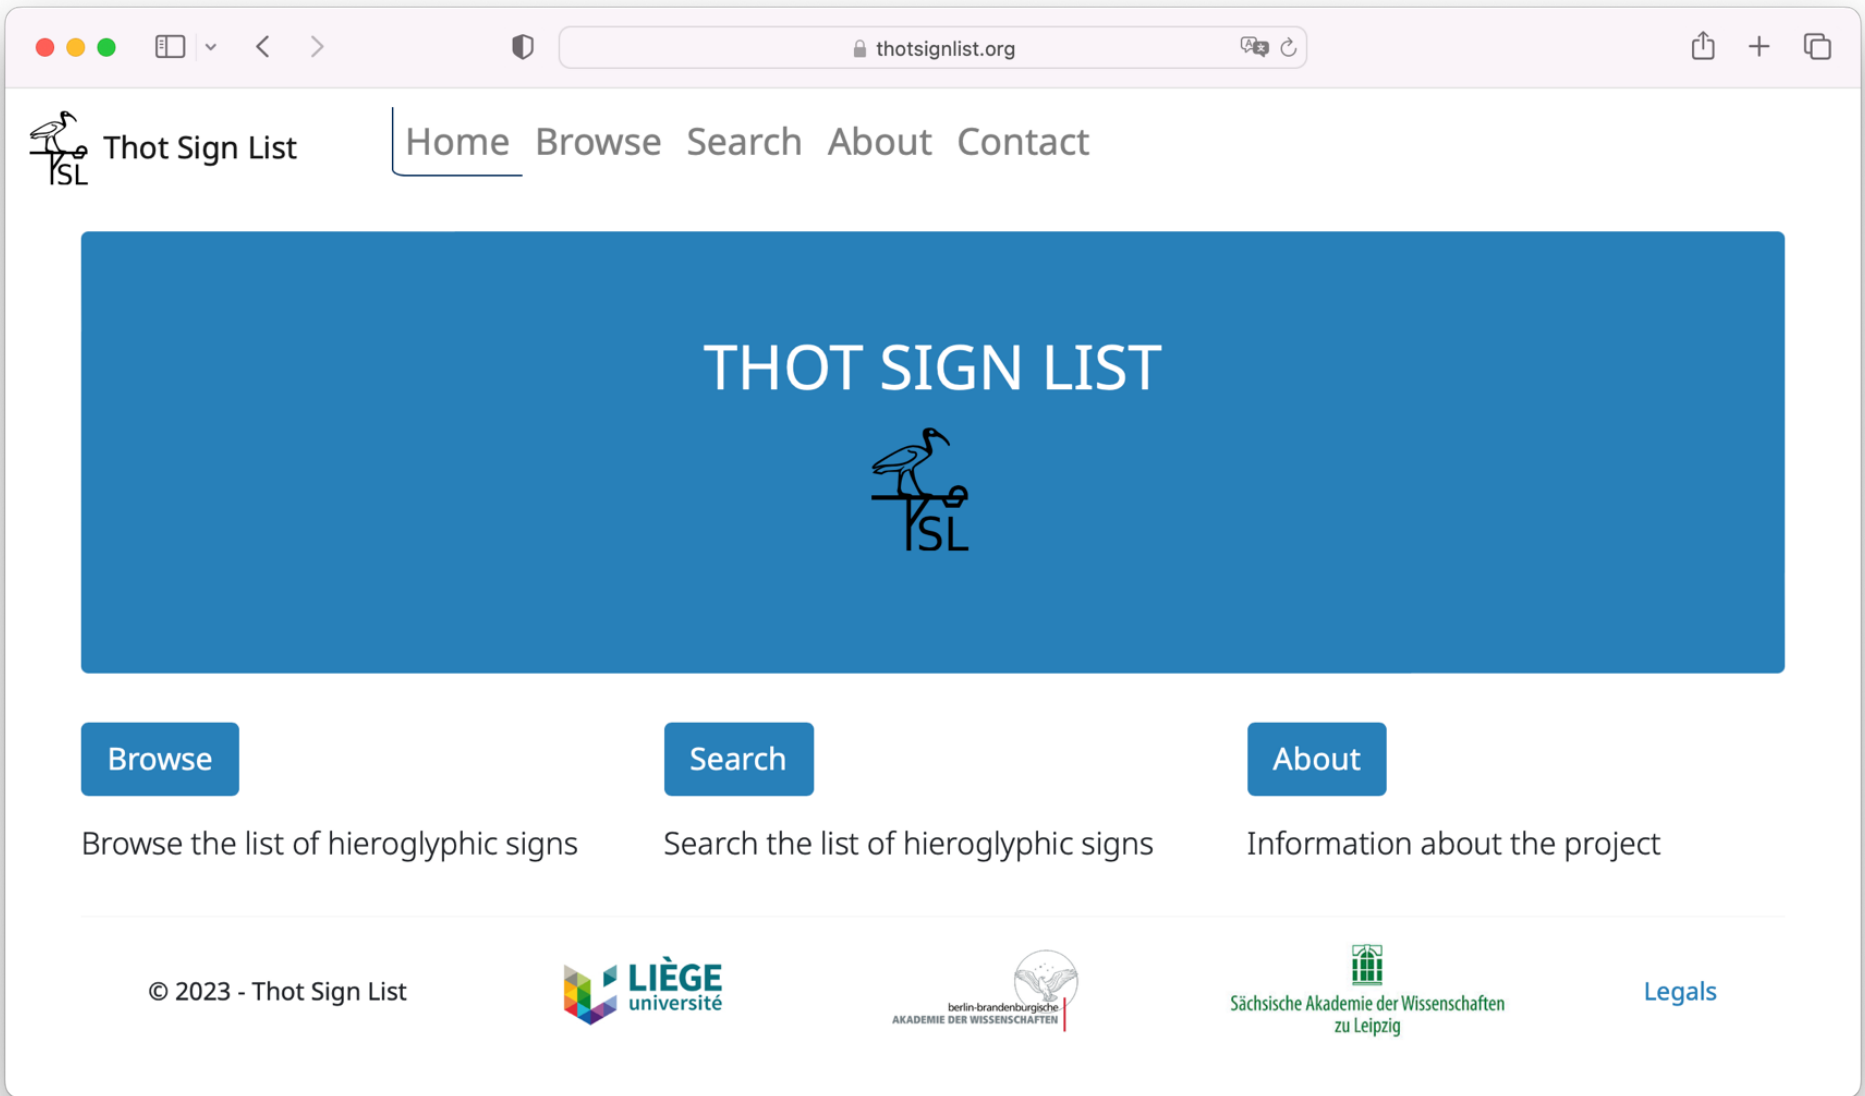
thotsignlist.org

TSL Thot Sign List

Home Browse Search About Contact

THOT SIGN LIST

TSL

Browse

Browse the list of hieroglyphic signs

Search

Search the list of hieroglyphic signs

About

Information about the project

© 2023 - Thot Sign List

LIÈGE université

berlin-brandenburgische AKADEMIE DER WISSENSCHAFTEN

Sächsische Akademie der Wissenschaften zu Leipzig

Legals